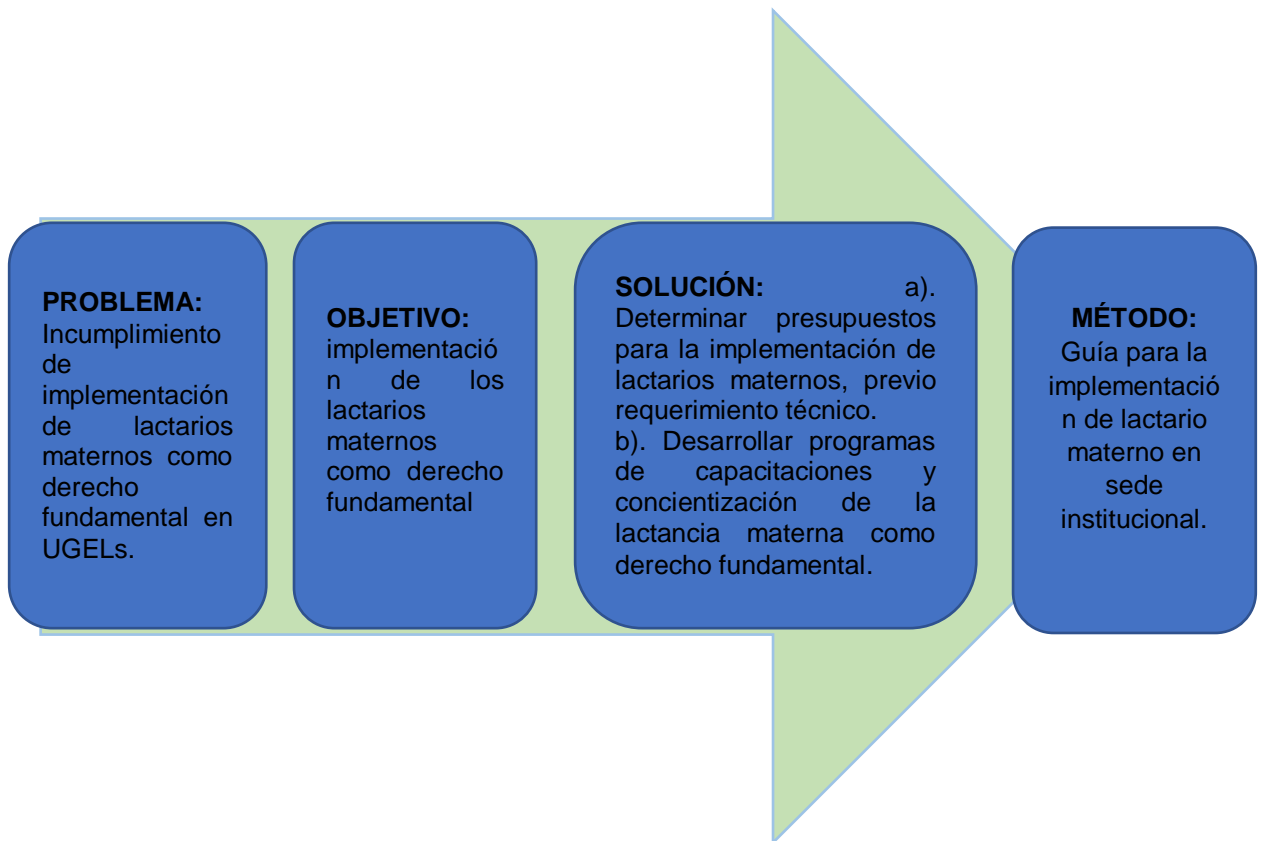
PROBLEMA: Incumplimiento de implementación de lactarios maternos como derecho fundamental en UGELs.

OBJETIVO: implementación de los lactarios maternos como derecho fundamental

SOLUCIÓN: a). Determinar presupuestos para la implementación de lactarios maternos, previo requerimiento técnico.
b). Desarrollar programas de capacitaciones y concientización de la lactancia materna como derecho fundamental.

MÉTODO: Guía para la implementación de lactario materno en sede institucional.